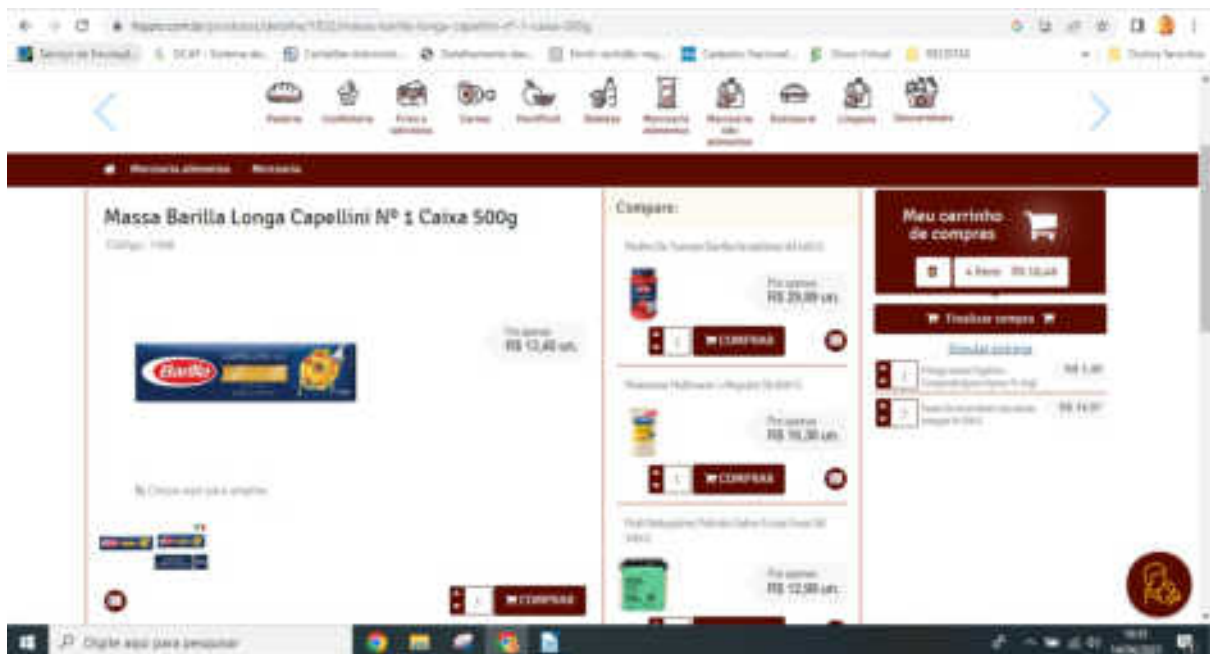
Padaria Confeitaria Frios e laticínios Carnes Hortifruti Bebidas Mercearia alimentos Mercearia não alimentos Bazar Limpeza

Mercearia alimentos Mercearia

Massa Barilla Longa Capellini Nº 1 Caixa 500g

Código: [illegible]

Por apenas
R$ 12,40 un.

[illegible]

1 COMPRAR

Compare:

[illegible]

Por apenas
R$ 29,99 un.

1 COMPRAR

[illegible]

Por apenas
R$ 16,30 un.

1 COMPRAR

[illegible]

Por apenas
R$ 12,99 un.

Meu carrinho de compras

4 itens R$ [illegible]

Finalizar compra

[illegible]

1 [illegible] R$ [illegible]

2 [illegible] R$ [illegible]

Digite aqui para pesquisar